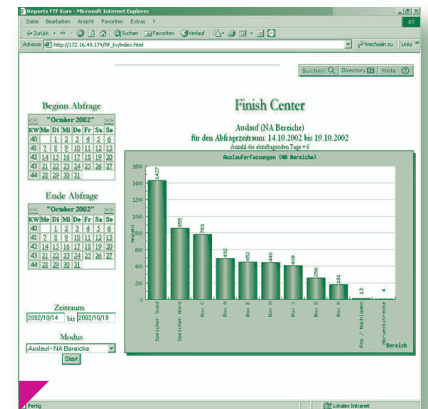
Reports FTF Kurs - Microsoft Internet Explorer

Datei Bearbeiten Ansicht Favoriten Extras ?

Zurück Suchen Favoriten Verlauf

Adresse http://172.16.49.174/ftf_kv/index.html Wechseln zu Links

Suchen Directory Hilfe

Beginn Abfrage

| << | "October 2002" | | | | | >> |
|---|---|---|---|---|---|---|---|
| KW | Mo | Di | Mi | Do | Fr | Sa | So |
| 40 | | 1 | 2 | 3 | 4 | 5 | 6 |
| 41 | 7 | 8 | 9 | 10 | 11 | 12 | 13 |
| 42 | 14 | 15 | 16 | 17 | 18 | 19 | 20 |
| 43 | 21 | 22 | 23 | 24 | 25 | 26 | 27 |
| 44 | 28 | 29 | 30 | 31 | | | |

Ende Abfrage

| << | "October 2002" | | | | | >> |
|---|---|---|---|---|---|---|---|
| KW | Mo | Di | Mi | Do | Fr | Sa | So |
| 40 | | 1 | 2 | 3 | 4 | 5 | 6 |
| 41 | 7 | 8 | 9 | 10 | 11 | 12 | 13 |
| 42 | 14 | 15 | 16 | 17 | 18 | 19 | 20 |
| 43 | 21 | 22 | 23 | 24 | 25 | 26 | 27 |
| 44 | 28 | 29 | 30 | 31 | | | |

Zeitraum
2002/10/14 bis 2002/10/19

Modus
Auslauf - NA Bereiche
Start

Finish Center

Auslauf (NA Bereiche)
für den Abfragezeitraum: 14.10.2002 bis 19.10.2002
Anzahl der einzubeziehenden Tage = 6

Auslauferfassungen (NA Bereiche)

Anzahl

1600 1400 1200 1000 800 600 400 200 0

1427 895 780 492 452 449 408 256 181 13 4

Speicher Sand, Speicher Nord, Box C, Box B, Box A, Box D, Box J, Box E, Box K, Rep / Nachlauf, Abnahmestrecke

Bereich

Fertig Lokales Intranet